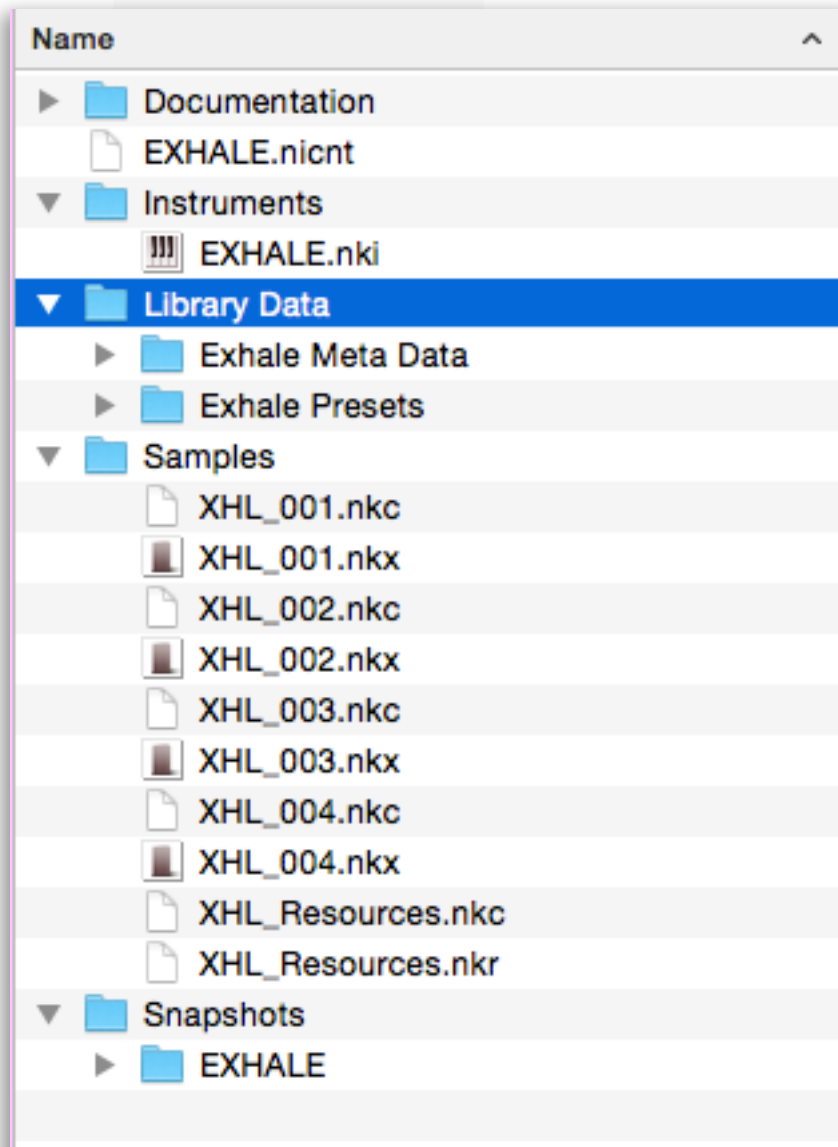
Name

Documentation
EXHALE.nicnt
Instruments
EXHALE.nki
Library Data
Exhale Meta Data
Exhale Presets
Samples
XHL_001.nkc
XHL_001.nkx
XHL_002.nkc
XHL_002.nkx
XHL_003.nkc
XHL_003.nkx
XHL_004.nkc
XHL_004.nkx
XHL_Resources.nkc
XHL_Resources.nkr
Snapshots
EXHALE